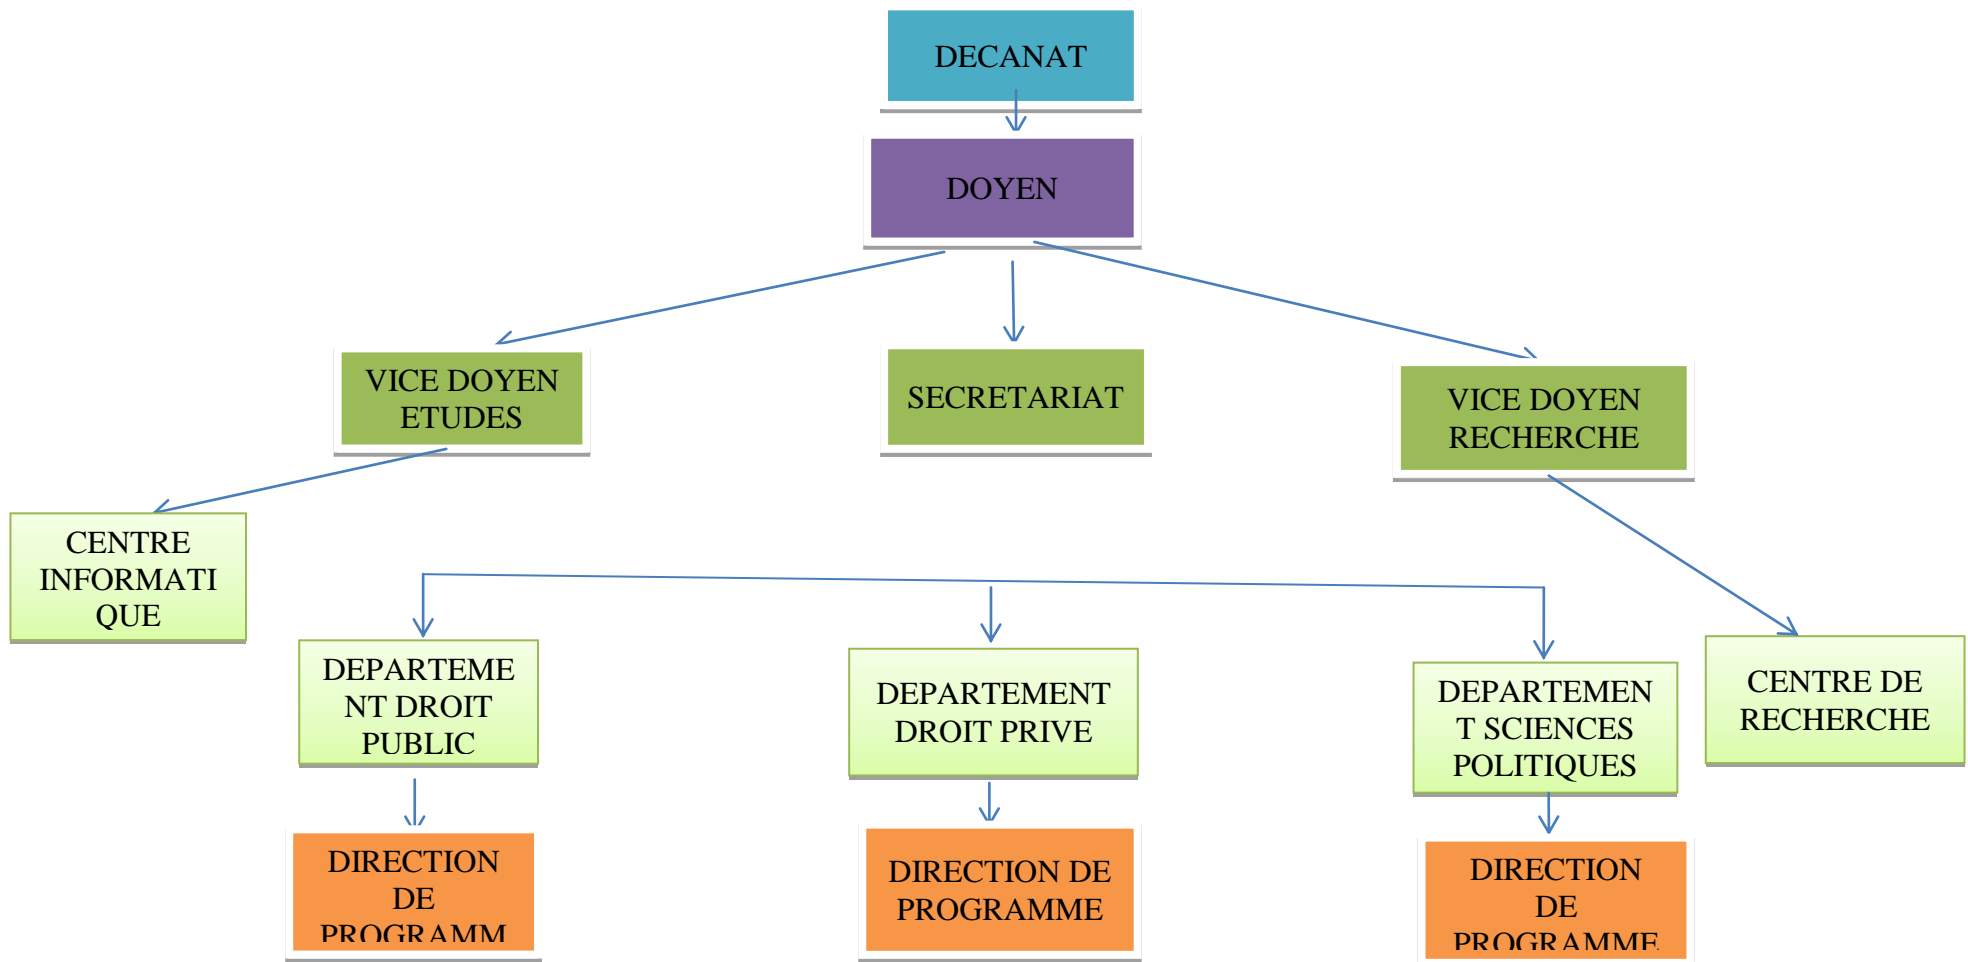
DECANAT

DOYEN

VICE DOYEN ETUDES

SECRETARIAT

VICE DOYEN RECHERCHE

CENTRE INFORMATIQUE

DEPARTEMENT DROIT PUBLIC

DEPARTEMENT DROIT PRIVE

DEPARTEMENT SCIENCES POLITIQUES

CENTRE DE RECHERCHE

DIRECTION DE PROGRAMM

DIRECTION DE PROGRAMME

DIRECTION DE PROGRAMME